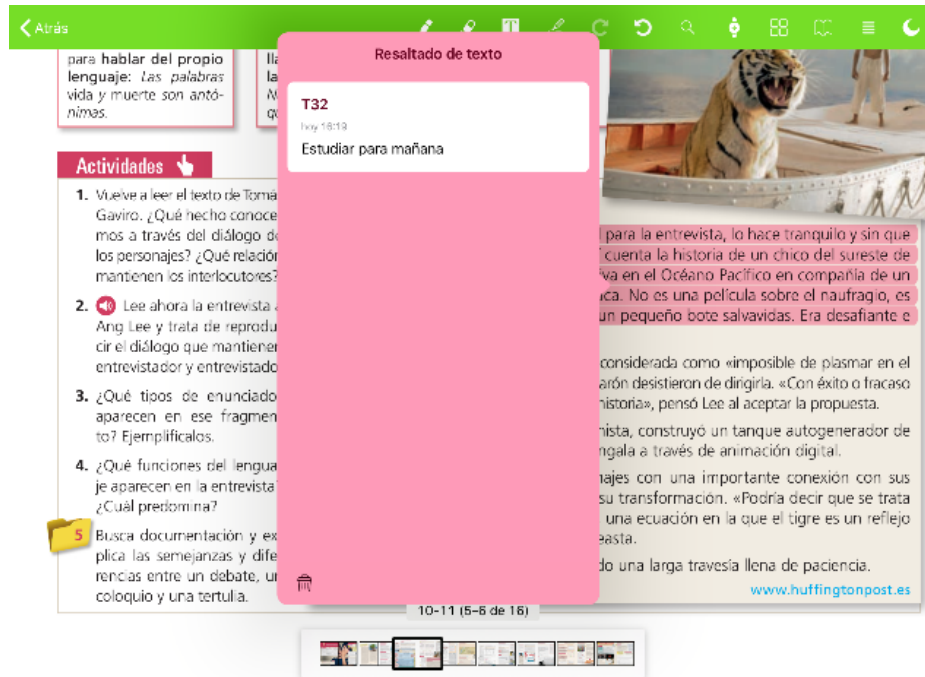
Atrás

para hablar del propio lenguaje: Las palabras vida y muerte son antónimas.

lla
la
N
q

Actividades

1. Vuelve a leer el texto de Tomá Gaviro. ¿Qué hecho conoce mos a través del diálogo de los personajes? ¿Qué relació mantienen los interlocutores?

2. Lee ahora la entrevista Ang Lee y trata de reprodu cir el diálogo que mantiene entrevistador y entrevistado

3. ¿Qué tipos de enunciado aparecen en ese fragmen to? Ejemplifícalos.

4. ¿Qué funciones del lengua je aparecen en la entrevista ¿Cuál predomina?

5 Busca documentación y ex plica las semejanzas y dife rencias entre un debate, u coloquio y una tertulia.

Resaltado de texto

T32
hoy 16:19
Estudiar para mañana

para la entrevista, lo hace tranquilo y sin que cuenta la historia de un chico del sureste de iva en el Océano Pacífico en compañía de un ca. No es una película sobre el naufragio, es un pequeño bote salvavidas. Era desafiante e

considerada como «imposible de plasmar en el aron desistieron de dirigirla. «Con éxito o fracaso historia», pensó Lee al aceptar la propuesta.

nista, construyó un tanque autogenerador de ngala a través de animación digital.

najes con una importante conexión con sus su transformación. «Podría decir que se trata una ecuación en la que el tigre es un reflejo easta.

do una larga travesía llena de paciencia.

www.huffingtonpost.es

10-11 (5-6 de 16)